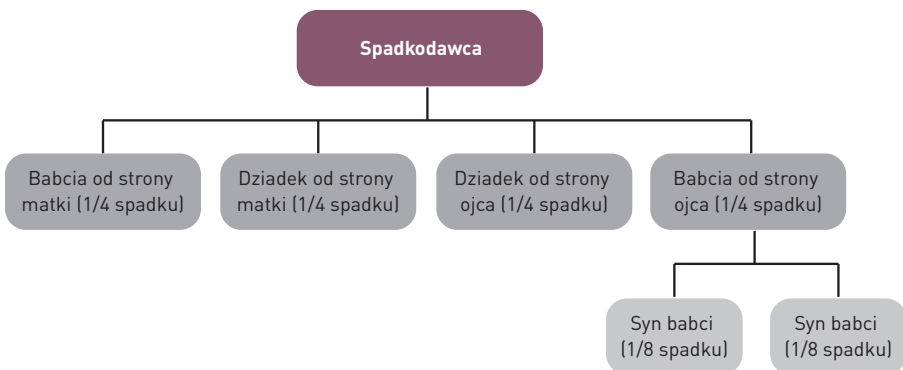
Spadkodawca

Babcia od strony matki (1/4 spadku)

Dziadek od strony matki (1/4 spadku)

Dziadek od strony ojca (1/4 spadku)

Babcia od strony ojca (1/4 spadku)

Syn babci (1/8 spadku)

Syn babci (1/8 spadku)